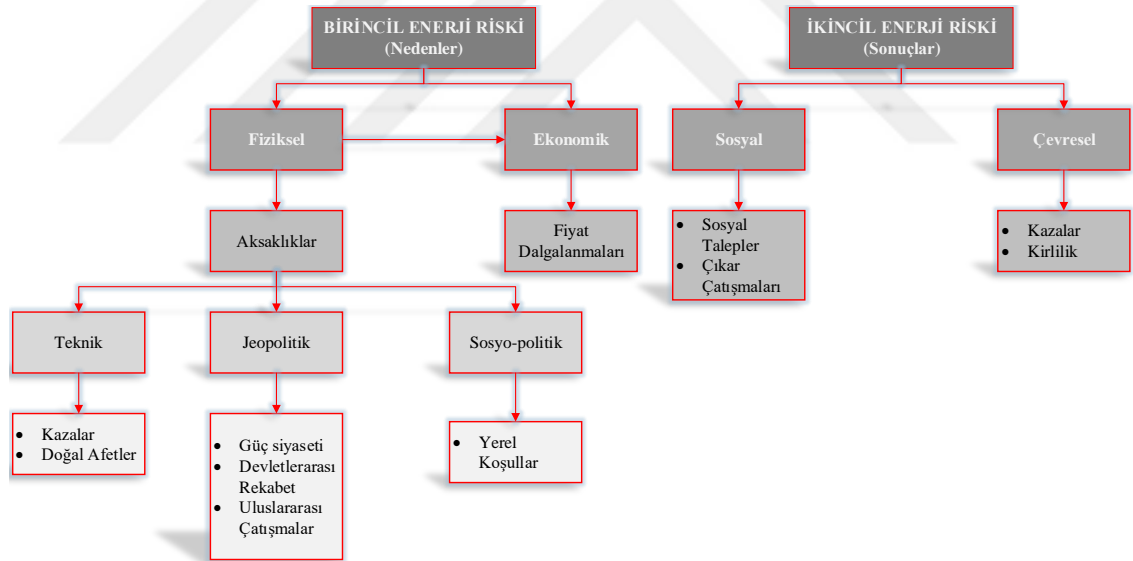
BİRİNCİL ENERJİ RİSKİ
(Nedenler)

İKİNCİL ENERJİ RİSKİ
(Sonuçlar)

Fiziksel

Ekonomik

Sosyal

Çevresel

Aksaklıklar

Fiyat Dalgalanmaları

• Sosyal Talepler
• Çıkar Çatışmaları

• Kazalar
• Kirlilik

Teknik

Jeopolitik

Sosyo-politik

• Kazalar
• Doğal Afetler

• Güç siyaseti
• Devletlerarası Rekabet
• Uluslararası Çatışmalar

• Yerel Koşullar